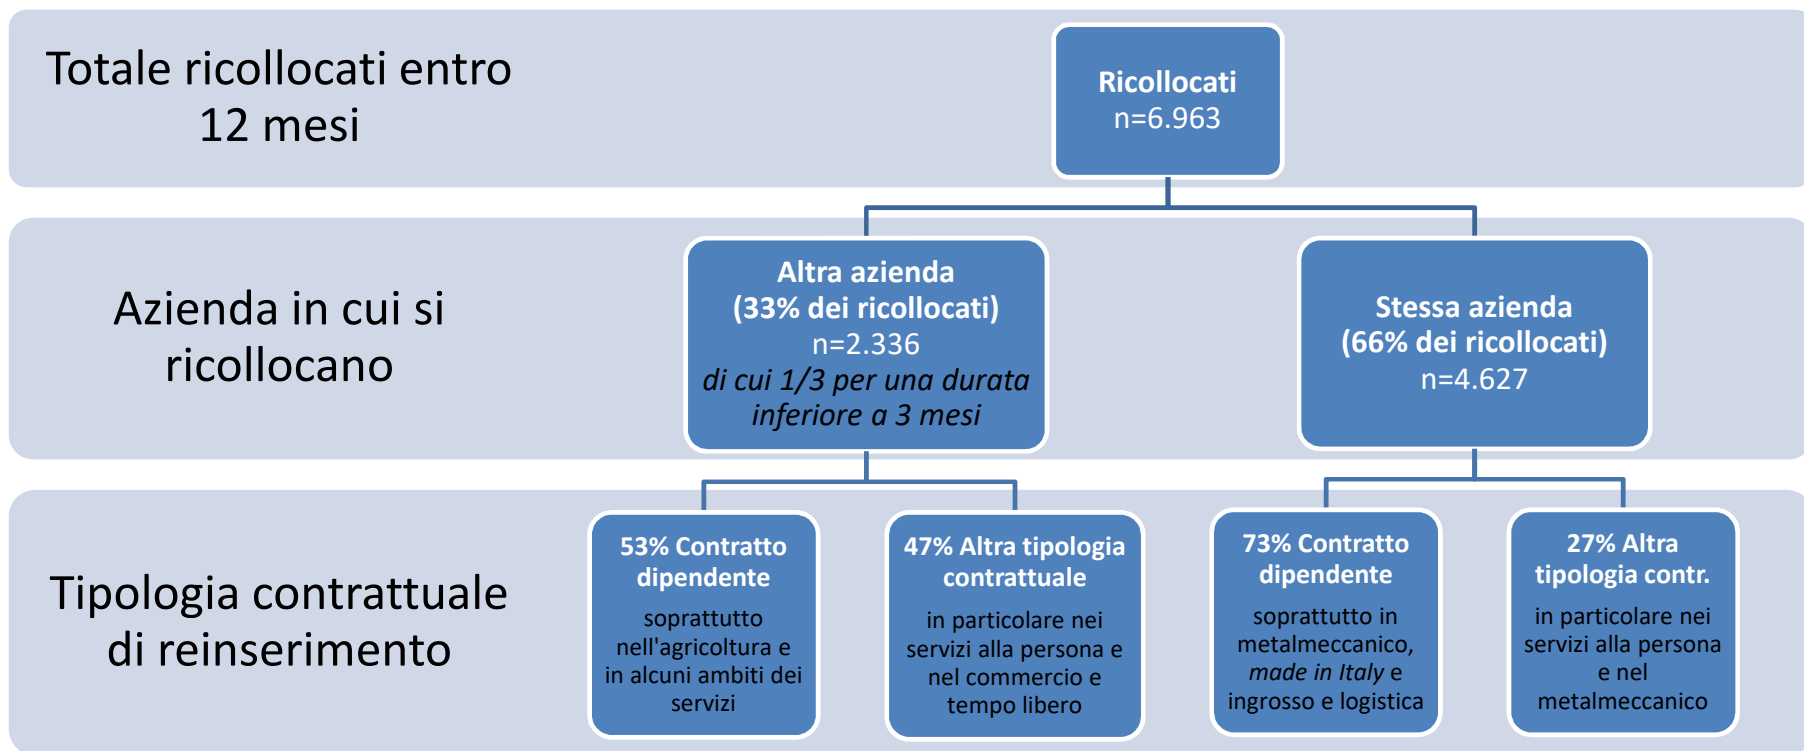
Totale ricollocati entro 12 mesi

Ricollocati
n=6.963

Azienda in cui si ricollocano

Altra azienda
(33% dei ricollocati)
n=2.336
di cui 1/3 per una durata inferiore a 3 mesi

Stessa azienda
(66% dei ricollocati)
n=4.627

Tipologia contrattuale di reinserimento

53% Contratto dipendente
soprattutto nell'agricoltura e in alcuni ambiti dei servizi

47% Altra tipologia contrattuale
in particolare nei servizi alla persona e nel commercio e tempo libero

73% Contratto dipendente
soprattutto in metalmeccanico, made in Italy e ingrosso e logistica

27% Altra tipologia contr.
in particolare nei servizi alla persona e nel metalmeccanico